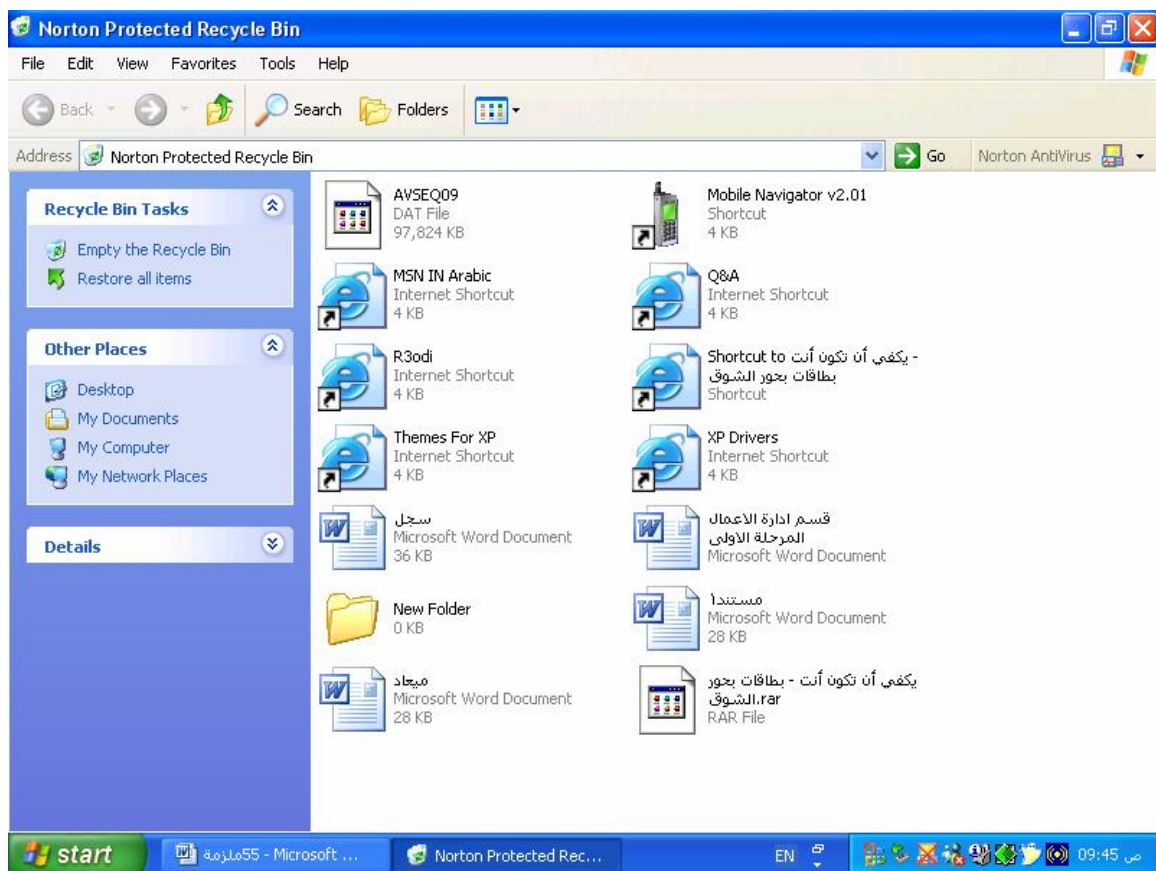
Norton Protected Recycle Bin

File Edit View Favorites Tools Help

Back Search Folders

Address Norton Protected Recycle Bin Go Norton AntiVirus

Recycle Bin Tasks

Empty the Recycle Bin
Restore all items

Other Places

Desktop
My Documents
My Computer
My Network Places

Details

AVSEQ09
DAT File
97,824 KB

Mobile Navigator v2.01
Shortcut
4 KB

MSN IN Arabic
Internet Shortcut
4 KB

Q&A
Internet Shortcut
4 KB

R3odi
Internet Shortcut
4 KB

Shortcut to يكفي أن تكون أنت - بطاقات بحور الشوق
Shortcut

Themes For XP
Internet Shortcut
4 KB

XP Drivers
Internet Shortcut
4 KB

سجل
Microsoft Word Document
36 KB

قسم ادارة الاعمال المرحلة الاولى
Microsoft Word Document

New Folder
0 KB

مستند1
Microsoft Word Document
28 KB

ميعاد
Microsoft Word Document
28 KB

يكفي أن تكون أنت - بطاقات بحور الشوق.rar
RAR File

start ملزمة55 - Microsoft ... Norton Protected Rec... EN 09:45 ص